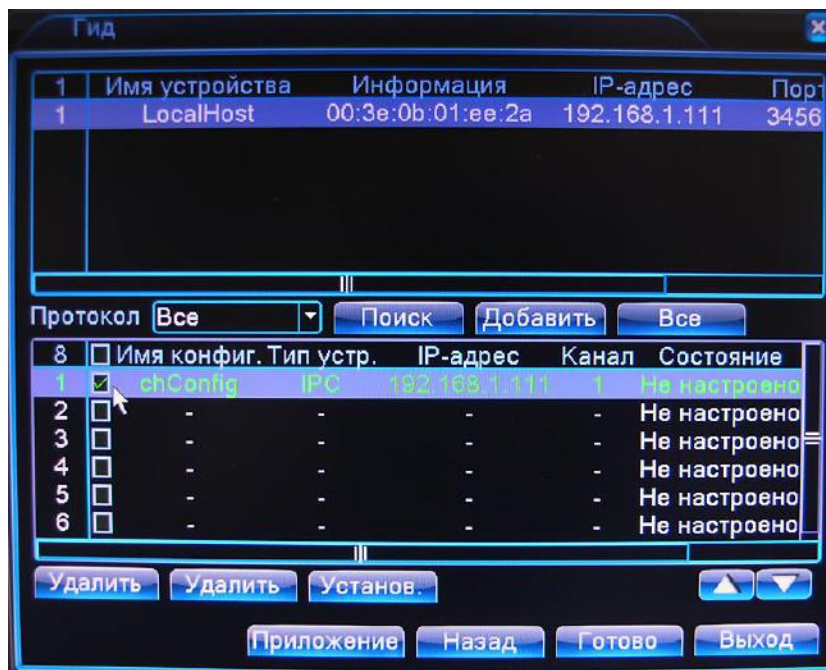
Гид

| 1 | Имя устройства | Информация | IP-адрес | Порт |
|---|---|---|---|---|
| 1 | LocalHost | 00:3e:0b:01:ee:2a | 192.168.1.111 | 3456 |

Протокол Все Поиск Добавить Все

| 8 | Имя конфиг. | Тип устр. | IP-адрес | Канал | Состояние |
|---|---|---|---|---|---|
| 1 | chConfig | IPC | 192.168.1.111 | 1 | Не настроено |
| 2 | - | - | - | - | Не настроено |
| 3 | - | - | - | - | Не настроено |
| 4 | - | - | - | - | Не настроено |
| 5 | - | - | - | - | Не настроено |
| 6 | - | - | - | - | Не настроено |

Удалить Удалить Установ.

Приложение Назад Готово Выход